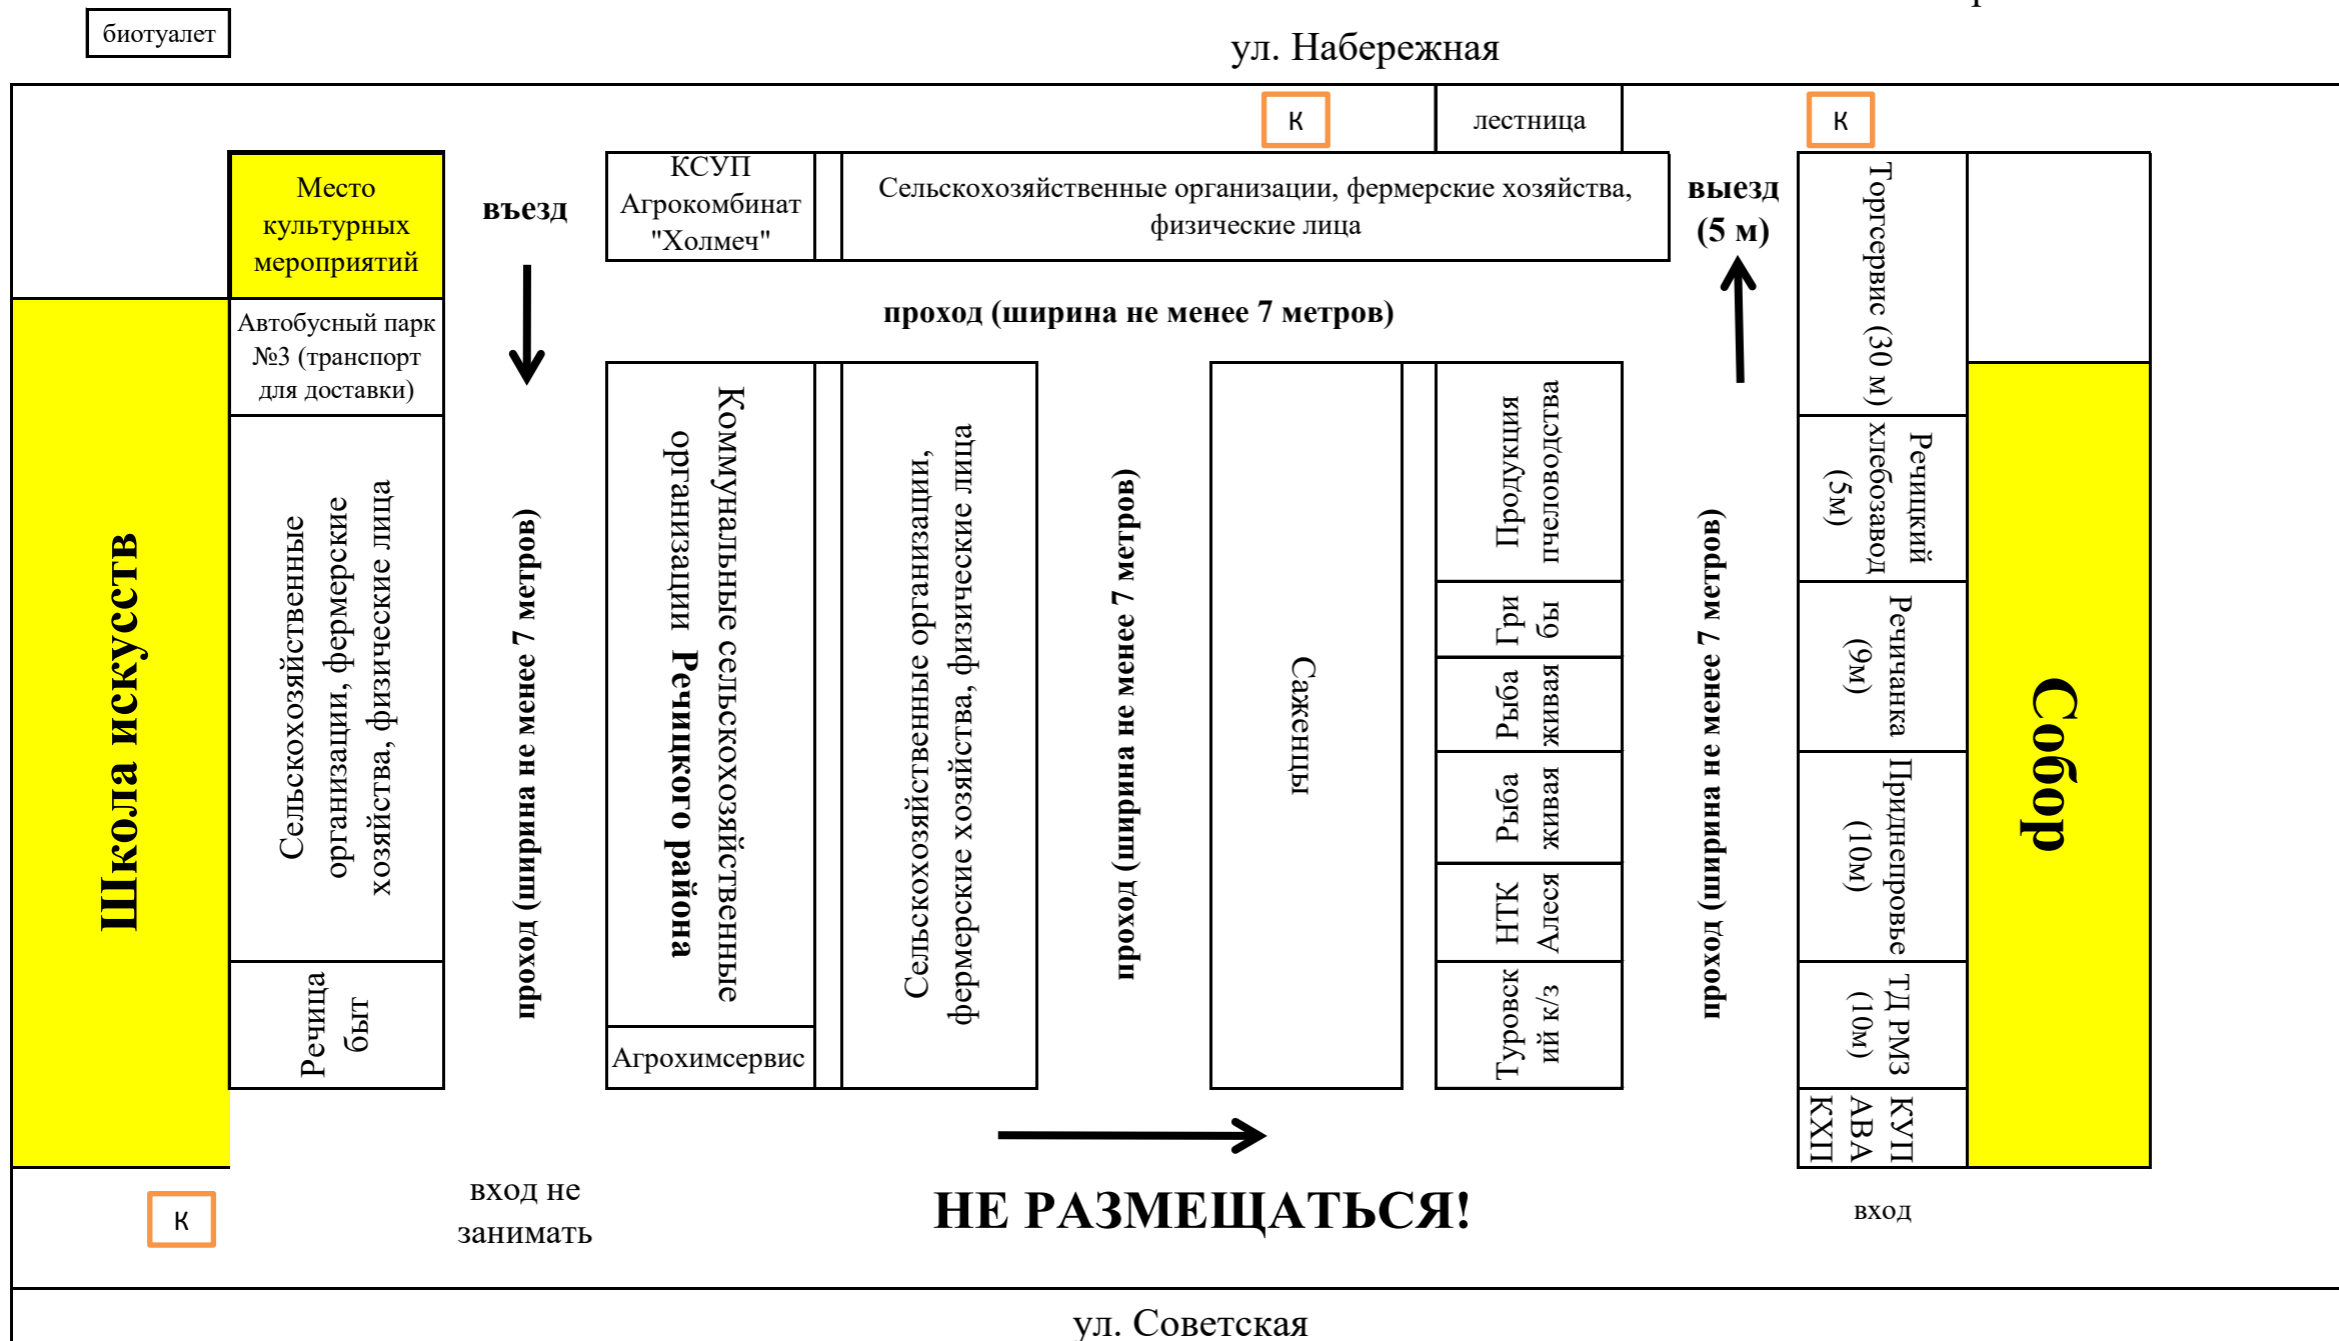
биотуалет

ул. Набережная

К

лестница

К

Место культурных мероприятий

въезд

КСУП Агрокомбинат "Холмеч"

Сельскохозяйственные организации, фермерские хозяйства, физические лица

выезд (5 м)

Торгсервис (30 м)

Школа искусств

Автобусный парк №3 (транспорт для доставки)

проход (ширина не менее 7 метров)

Сельскохозяйственные организации, фермерские хозяйства, физические лица

проход (ширина не менее 7 метров)

Коммунальные сельскохозяйственные организации Речицкого района

Сельскохозяйственные организации, фермерские хозяйства, физические лица

проход (ширина не менее 7 метров)

Саженцы

Продукция пчеловодства

Гри бы

Рыба живая

Рыба живая

НТК Алеся

Туровск ий к/з

проход (ширина не менее 7 метров)

Речицкий хлебозавод (5м)

Речичанка (9м)

Приднепровье (10м)

ТД РМЗ (10м)

КУП АВА КХП

Собор

Речица быт

Агрохимсервис

К

вход не занимать

НЕ РАЗМЕЩАТЬСЯ!

вход

ул. Советская